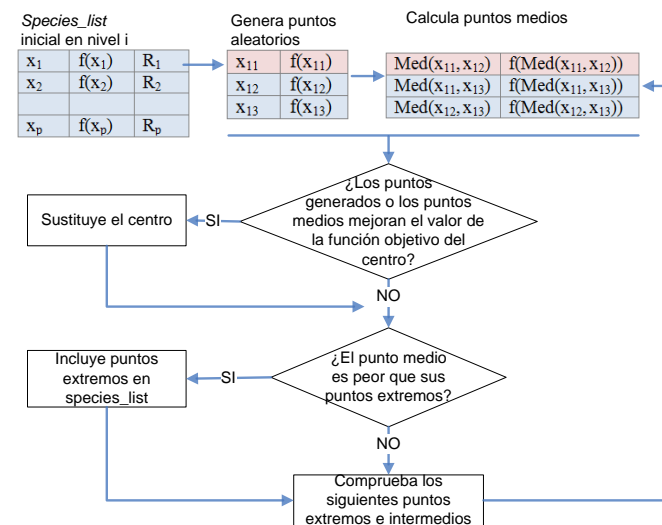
Species_list
inicial en nivel i

| $x_1$ | $f(x_1)$ | $R_1$ |
|---|---|---|
| $x_2$ | $f(x_2)$ | $R_2$ |
| | | |
| $x_p$ | $f(x_p)$ | $R_p$ |

Genera puntos aleatorios

| $x_{11}$ | $f(x_{11})$ |
|---|---|
| $x_{12}$ | $f(x_{12})$ |
| $x_{13}$ | $f(x_{13})$ |

Calcula puntos medios

| $Med(x_{11}, x_{12})$ | $f(Med(x_{11}, x_{12}))$ |
|---|---|
| $Med(x_{11}, x_{13})$ | $f(Med(x_{11}, x_{13}))$ |
| $Med(x_{12}, x_{13})$ | $f(Med(x_{12}, x_{13}))$ |

¿Los puntos generados o los puntos medios mejoran el valor de la función objetivo del centro?

SI

Sustituye el centro

NO

¿El punto medio es peor que sus puntos extremos?

SI

Incluye puntos extremos en species_list

NO

Comprueba los siguientes puntos extremos e intermedios